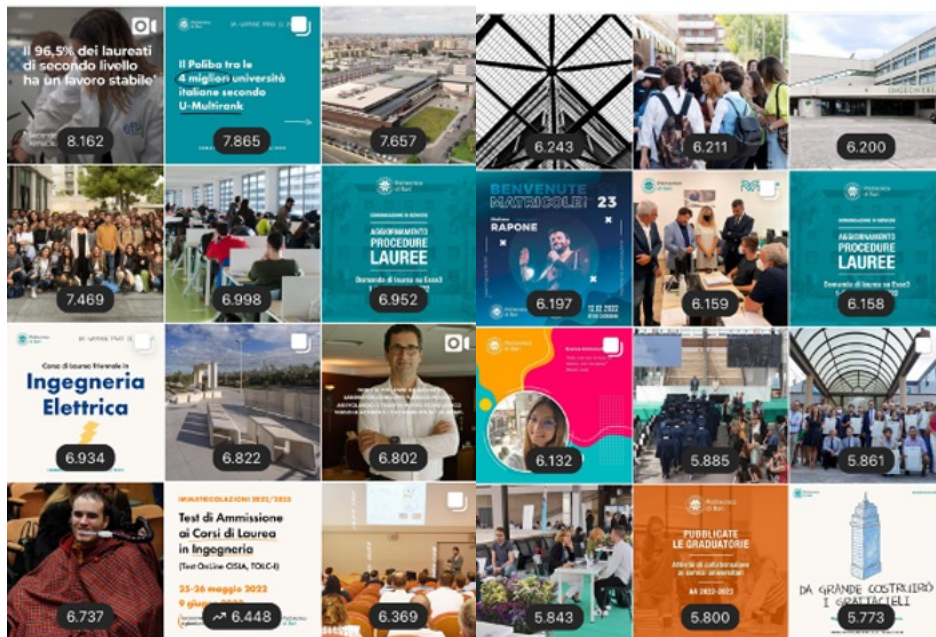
Il 96,5% dei laureati di secondo livello ha un favoro stabile'

8.162

Politecnico di Bari

Il Poliba tra le 4 migliori università italiane secondo U-Multirank

7.865

7.657

6.243

6.211

6.200

7.469

6.998

Politecnico di Bari

AGGIORNAMENTO PROCEDURE LAUREE

Domanda di laurea su Esse3

6.952

BENVENUTE MATRICOLE! 23

RAPONE

12.10.2022

6.197

6.159

Politecnico di Bari

AGGIORNAMENTO PROCEDURE LAUREE

Domanda di laurea su Esse3

6.158

Corso di Laurea triennale in

Ingegneria Elettrica

6.934

6.822

6.802

6.132

5.885

5.861

6.737

IMMATRICOLAZIONI 2022/2023

Test di Ammissione ai Corsi di Laurea in Ingegneria

(Test OnLine CISIA, TOLC-I)

25-26 maggio 2022

6.448

6.369

5.843

Politecnico di Bari

PUBBLICATE LE GRADUATORIE

AA 2022-2023

5.800

DA GRANDE COSTRUIRÒ I GRATTACIELI

5.773